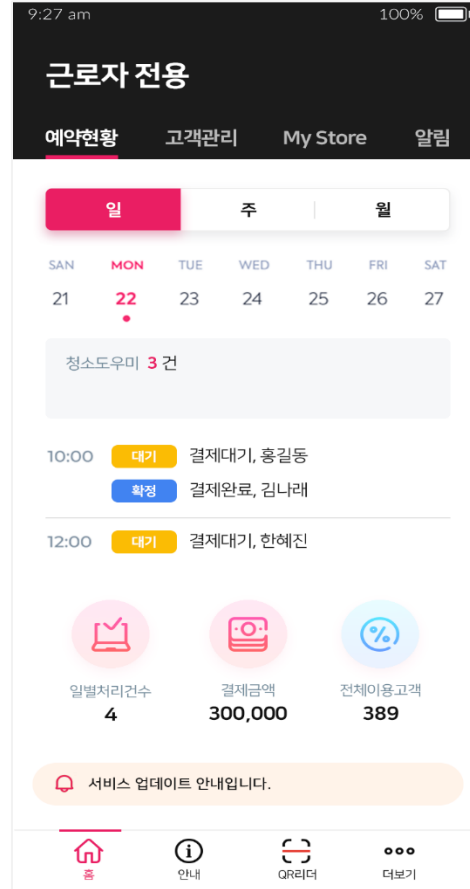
9:27 am 100%

근로자 전용

예약현황 고객관리 My Store 알림

일 주 월

| SAN | MON | TUE | WED | THU | FRI | SAT |
|---|---|---|---|---|---|---|
| 21 | 22 | 23 | 24 | 25 | 26 | 27 |

청소도우미 3 건

10:00 대기 결제대기, 홍길동
확정 결제완료, 김나래

12:00 대기 결제대기, 한혜진

일별처리건수
4

결제금액
300,000

전체이용고객
389

서비스 업데이트 안내입니다.

홈 안내 QR리더 더보기